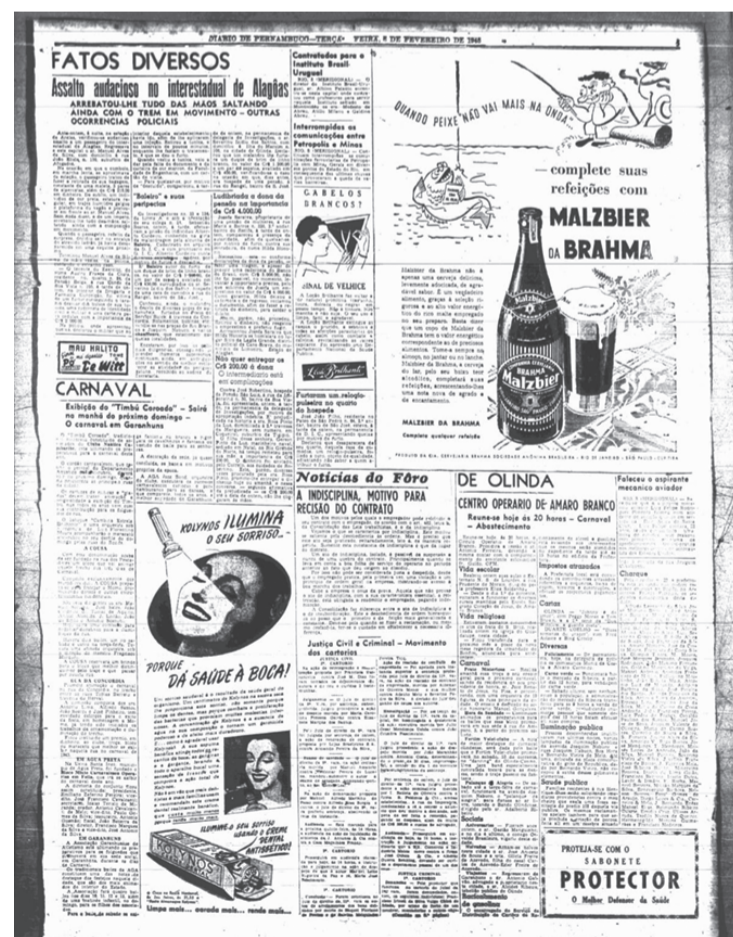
DIARIO DE PERNAMBUCO—TERÇA-FEIRA, 8 DE FEVEREIRO DE 1949

FATOS DIVERSOS

Assalto audacioso no interestadual de Alagôas

ARREBATOU-LHE TUDO DAS MÃOS SALTANDO AINDA COM O TREM EM MOVIMENTO — OUTRAS OCORRENCIAS POLICIAIS

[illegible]

"Baleiro" e suas peripecias

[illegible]

Ludibriada a dona da pensão na importancia de Cr$ 4.000,00

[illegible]

Mais quer entregar os Cr$ 200,00 à dona

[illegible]

MAU HALITO
De Witt

CARNAVAL

Exibição do "Timbú Coroado" — Sairá na manhã do próximo domingo — O carnaval em Garanhuns

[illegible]

Contratados para o Instituto Brasil-Uruguai

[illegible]

Interrompidas as comunicações entre Petropolis e Minas

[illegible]

CABELOS BRANCOS?

SINAL DE VELHICE

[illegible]

Loção Brilhante

Furaram um relogio-pulseira ao quarto do hospede

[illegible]

QUANDO PEIXE NÃO VAI MAIS NA ONDA...

— complete suas refeições com

MALZBIER DA BRAHMA

Malzbier

Malzbier da Brahma não é apenas uma cerveja deliciosa, levemente adocicada, de agradavel sabor. É um verdadeiro alimento, graças à solução de grãos e ao alto valor energético de sua especial composição. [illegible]

MALZBIER DA BRAHMA
Complete qualquer refeição

PRODUTO DA CIA. CERVEJARIA BRAHMA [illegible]

KOLYNOS ILUMINA O SEU SORRISO...

PORQUE DÁ SAÚDE À BOCA!

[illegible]

ILUMINE O SEU SORRISO usando o CREME DENTAL ANTISSÉPTICO!

KOLYNOS

Limpa mais... cerrado mais... rende mais...

Noticias do Fôro

A INDISCIPLINA, MOTIVO PARA RESCISÃO DO CONTRATO

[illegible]

Justiça Civil e Criminal — Movimento dos cartorios

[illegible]

DE OLINDA

CENTRO OPERARIO DE AMARO BRANCO

Reune-se hoje às 20 horas — Carnaval — Abastecimento

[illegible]

Vida escolar

Vida religiosa

Carnaval

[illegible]

Faleceu o aspirante mecanico aviador

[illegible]

Impostos atrasados

Cartas

Diversas

Iluminação publica

Saúde publica

PROTEJA-SE COM O SABONETE PROTECTOR
O Melhor Defensor da Saúde